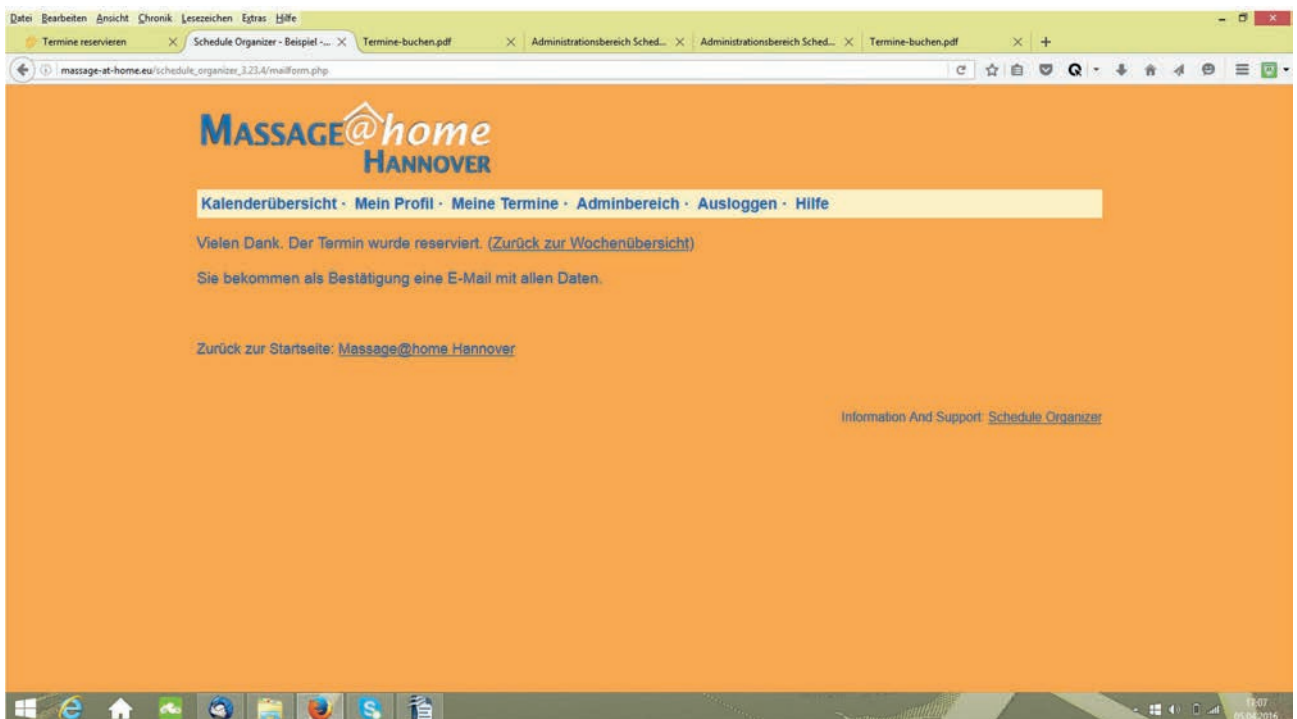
Datei Bearbeiten Ansicht Chronik Lesezeichen Extras Hilfe

Termine reservieren | Schedule Organizer - Beispiel -... | Termine-buchen.pdf | Administrationsbereich Sched... | Administrationsbereich Sched... | Termine-buchen.pdf

massage-at-home.eu/schedule_organizer_3.23.4/mailform.php

MASSAGE@home HANNOVER

Kalenderübersicht · Mein Profil · Meine Termine · Adminbereich · Ausloggen · Hilfe

Vielen Dank. Der Termin wurde reserviert. (Zurück zur Wochenübersicht)

Sie bekommen als Bestätigung eine E-Mail mit allen Daten.

Zurück zur Startseite: Massage@home Hannover

Information And Support: Schedule Organizer

13:07
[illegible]2016